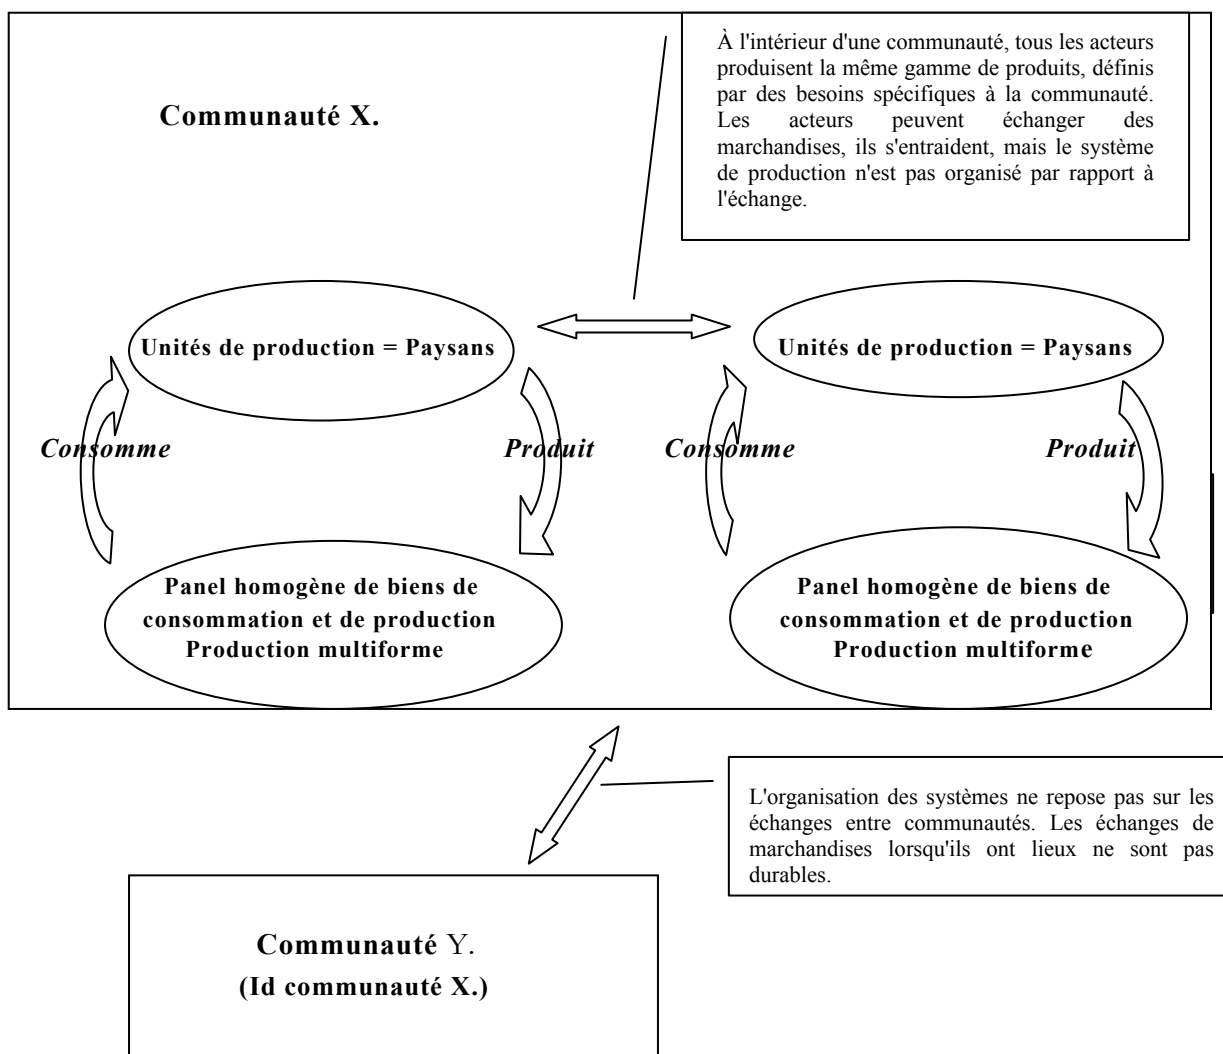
Communauté X.

À l'intérieur d'une communauté, tous les acteurs produisent la même gamme de produits, définis par des besoins spécifiques à la communauté. Les acteurs peuvent échanger des marchandises, ils s'entraident, mais le système de production n'est pas organisé par rapport à l'échange.

Unités de production = Paysans

Unités de production = Paysans

Consomme

Produit

Consomme

Produit

Panel homogène de biens de consommation et de production Production multiforme

Panel homogène de biens de consommation et de production Production multiforme

L'organisation des systèmes ne repose pas sur les échanges entre communautés. Les échanges de marchandises lorsqu'ils ont lieux ne sont pas durables.

Communauté Y.
(Id communauté X.)